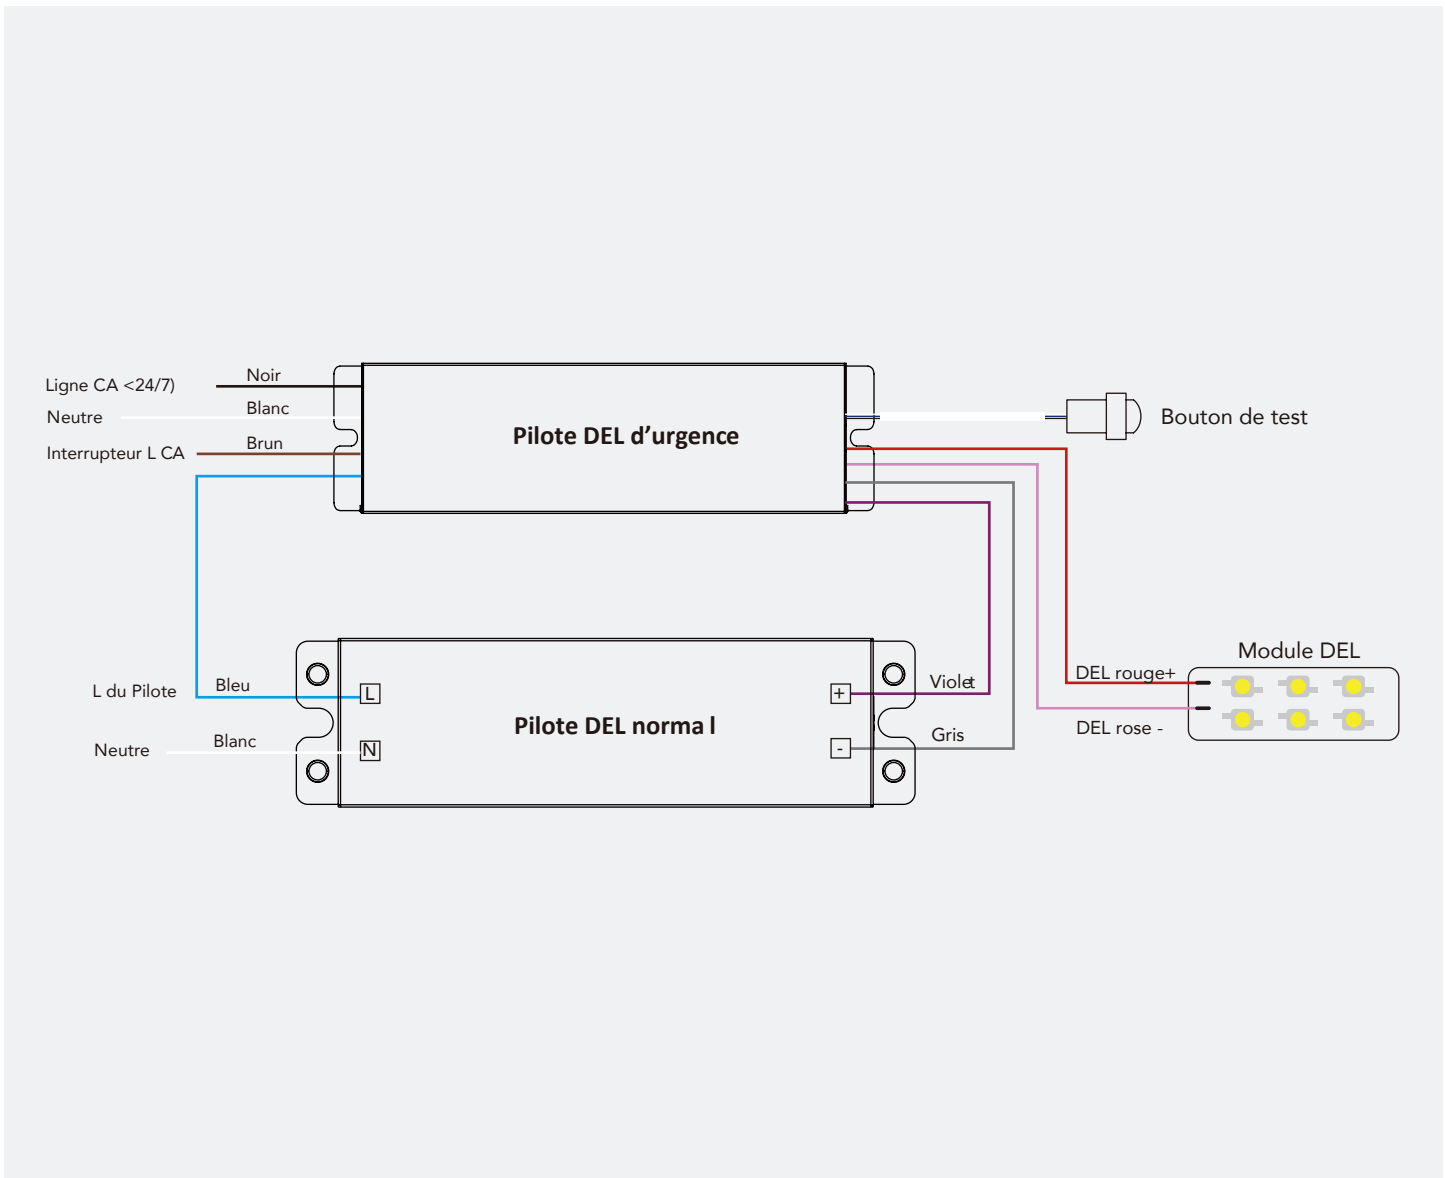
Ligne CA <24/7)
Noir
Neutre
Blanc
Interrupteur L CA
Brun

Pilote DEL d'urgence

Bouton de test

L du Pilote
Bleu
Neutre
Blanc

L
N

Pilote DEL norma l

+
-

Violet
Gris

Module DEL
DEL rouge+
DEL rose -